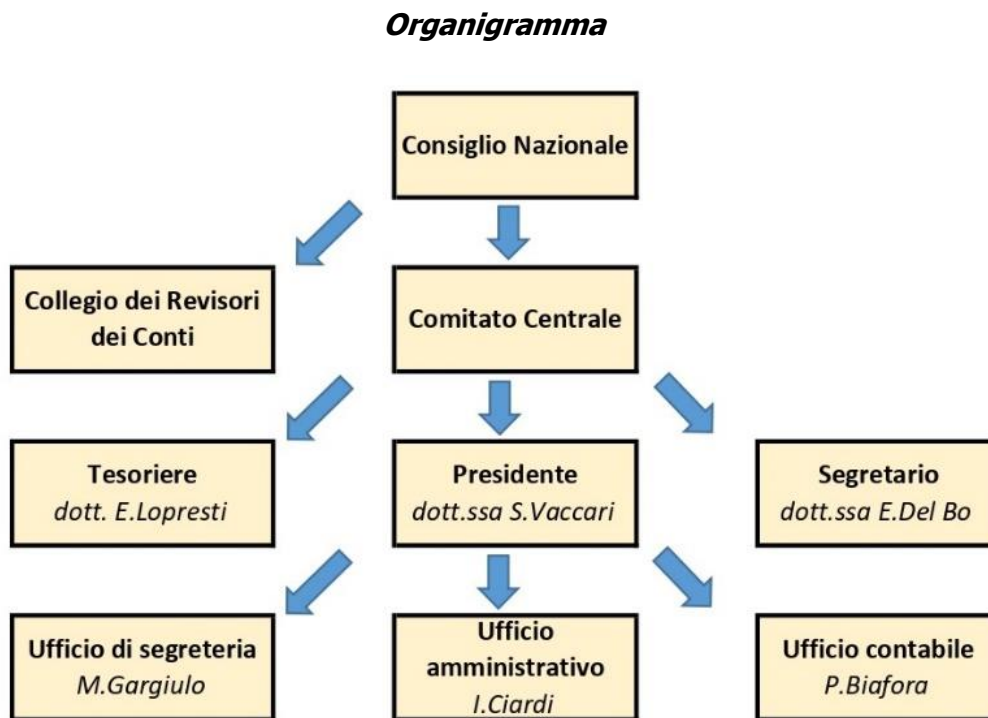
**Organigramma**

Consiglio Nazionale

Collegio dei Revisori dei Conti

Comitato Centrale

Tesoriere
dott. E.Lopresti

Presidente
dott.ssa S.Vaccari

Segretario
dott.ssa E.Del Bo

Ufficio di segreteria
M.Gargiulo

Ufficio amministrativo
I.Ciardi

Ufficio contabile
P.Biafora